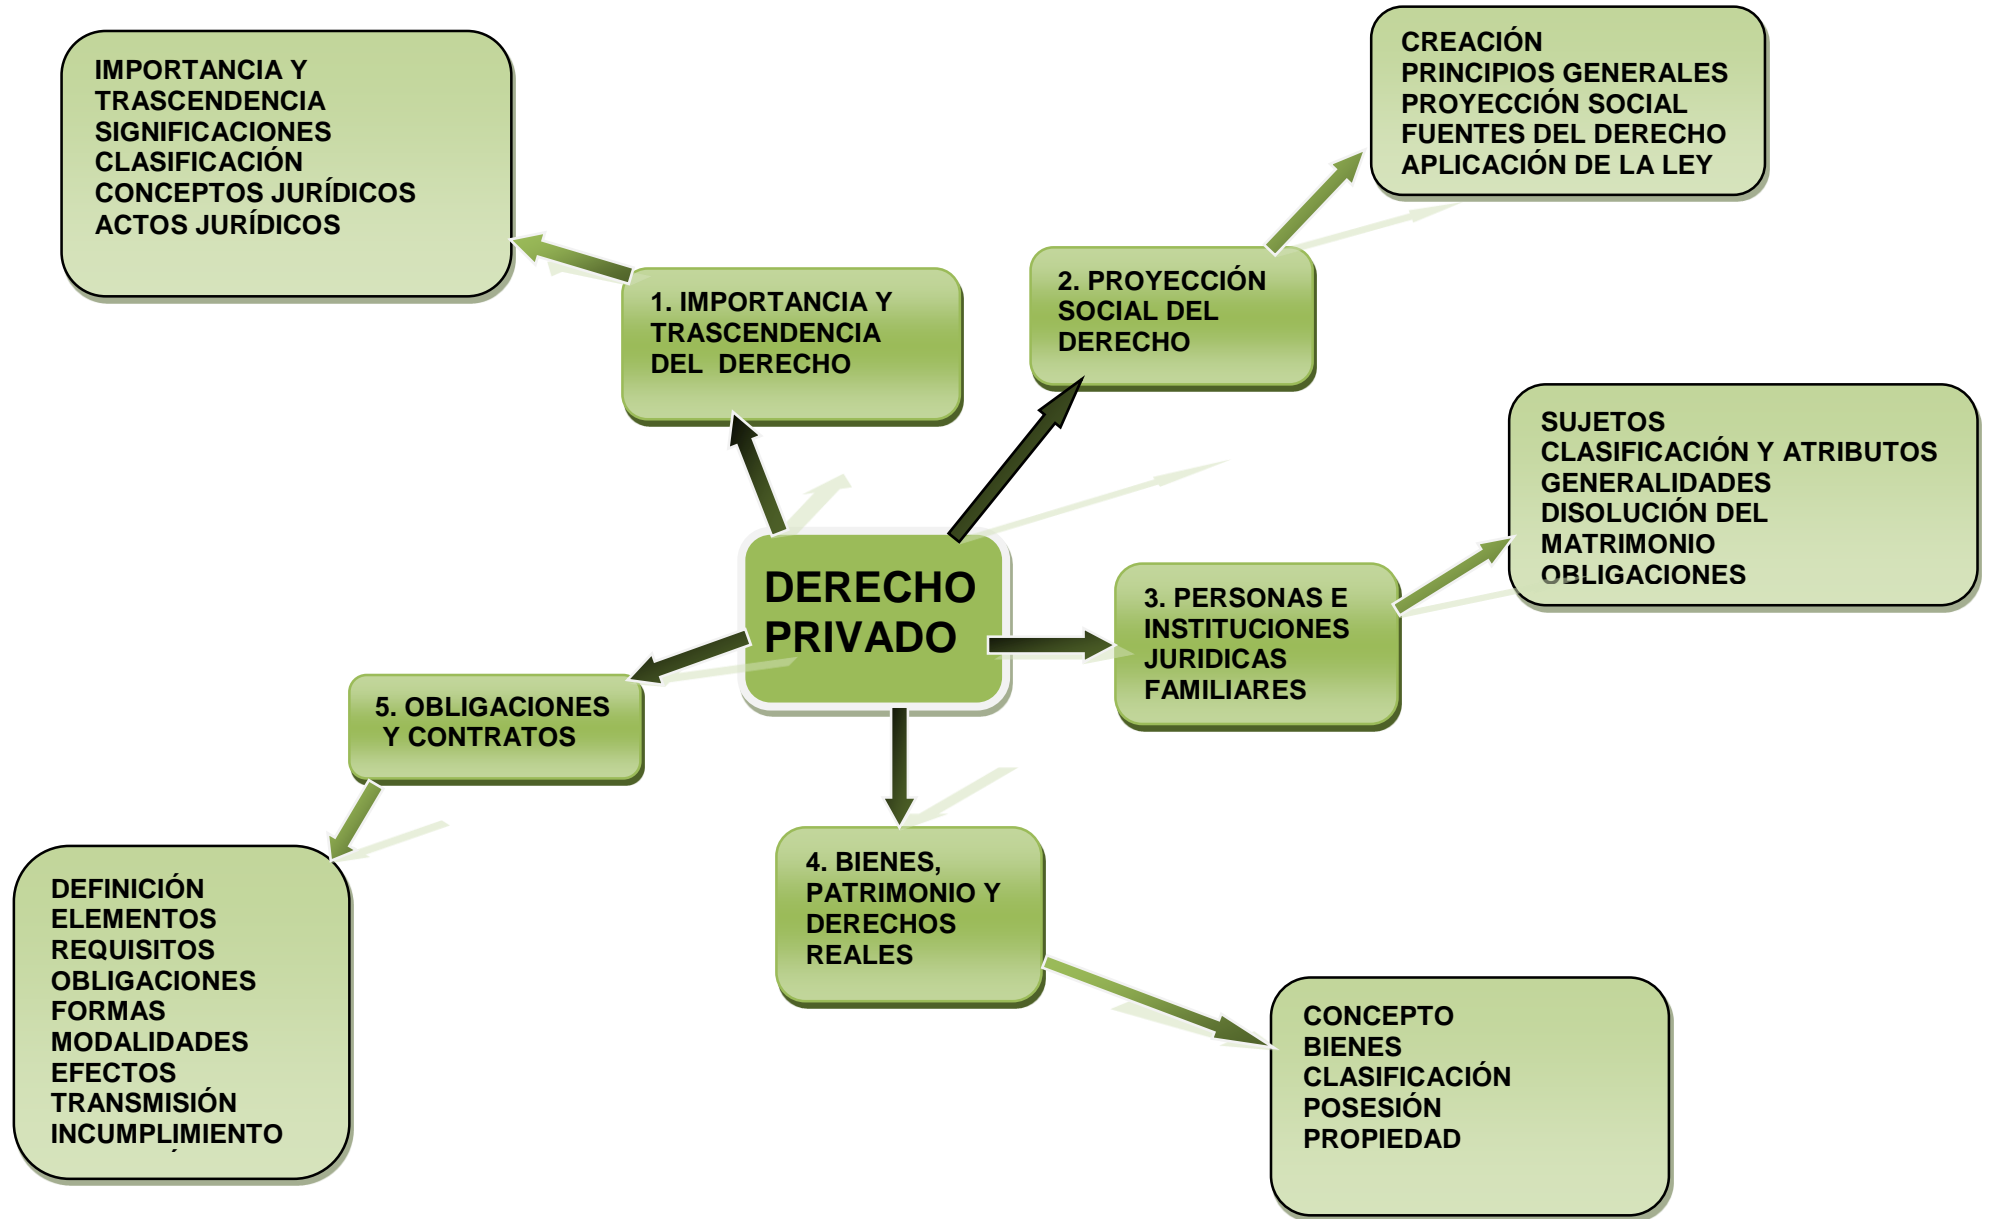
IMPORTANCIA Y TRASCENDENCIA
SIGNIFICACIONES
CLASIFICACIÓN
CONCEPTOS JURÍDICOS
ACTOS JURÍDICOS

CREACIÓN
PRINCIPIOS GENERALES
PROYECCIÓN SOCIAL
FUENTES DEL DERECHO
APLICACIÓN DE LA LEY

1. IMPORTANCIA Y TRASCENDENCIA DEL DERECHO

2. PROYECCIÓN SOCIAL DEL DERECHO

SUJETOS
CLASIFICACIÓN Y ATRIBUTOS
GENERALIDADES
DISOLUCIÓN DEL MATRIMONIO
OBLIGACIONES

DERECHO PRIVADO

3. PERSONAS E INSTITUCIONES JURIDICAS FAMILIARES

5. OBLIGACIONES Y CONTRATOS

4. BIENES, PATRIMONIO Y DERECHOS REALES

DEFINICIÓN
ELEMENTOS
REQUISITOS
OBLIGACIONES
FORMAS
MODALIDADES
EFECTOS
TRANSMISIÓN
INCUMPLIMIENTO

CONCEPTO
BIENES
CLASIFICACIÓN
POSESIÓN
PROPIEDAD